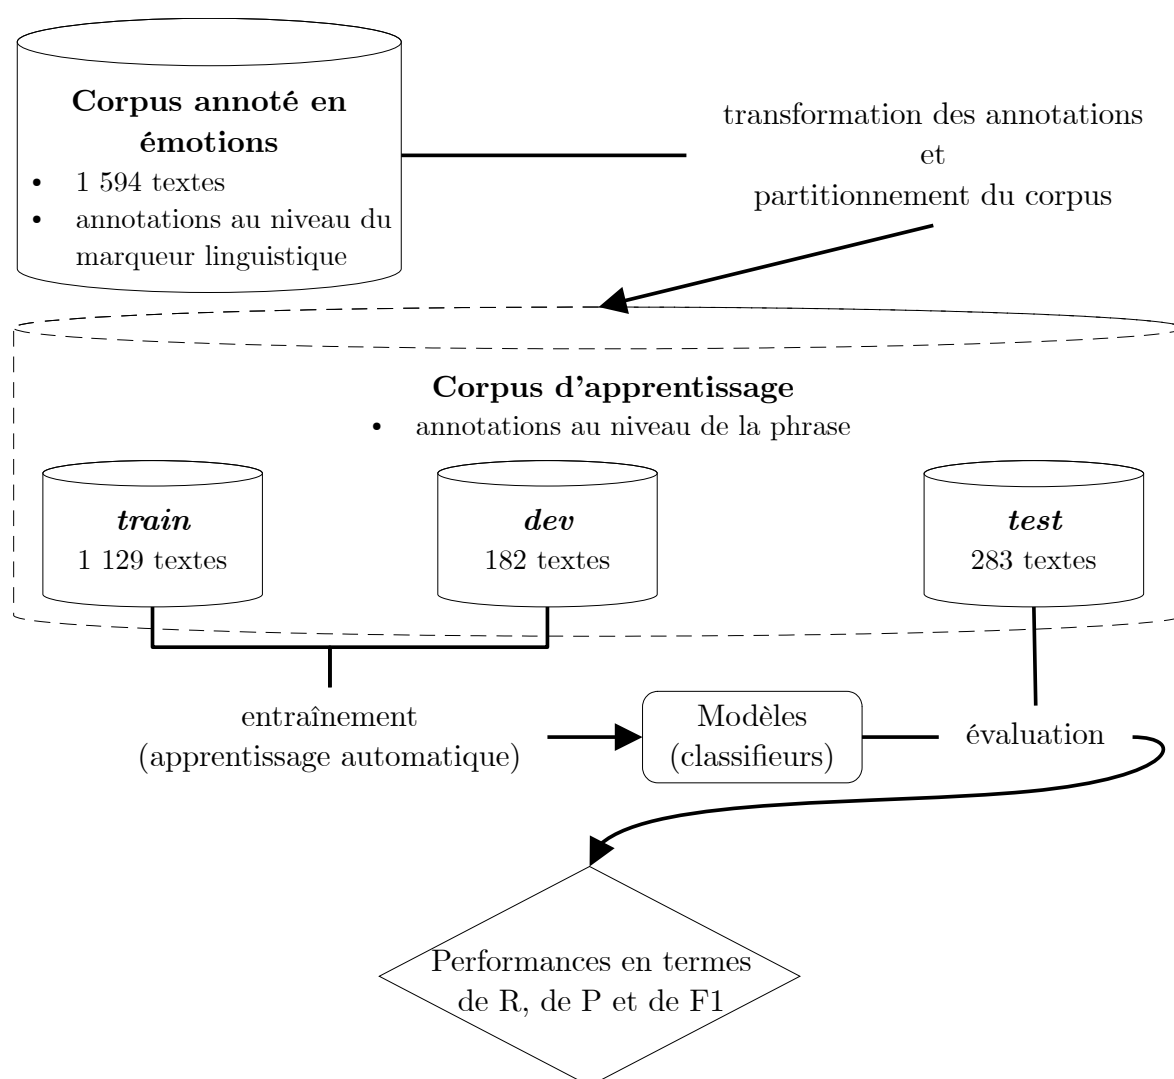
**Corpus annoté en émotions**

- 1 594 textes
- annotations au niveau du marqueur linguistique

transformation des annotations et partitionnement du corpus

**Corpus d'apprentissage**

- annotations au niveau de la phrase

***train***
1 129 textes

***dev***
182 textes

***test***
283 textes

entraînement (apprentissage automatique)

Modèles (classifieurs)

évaluation

Performances en termes de R, de P et de F1